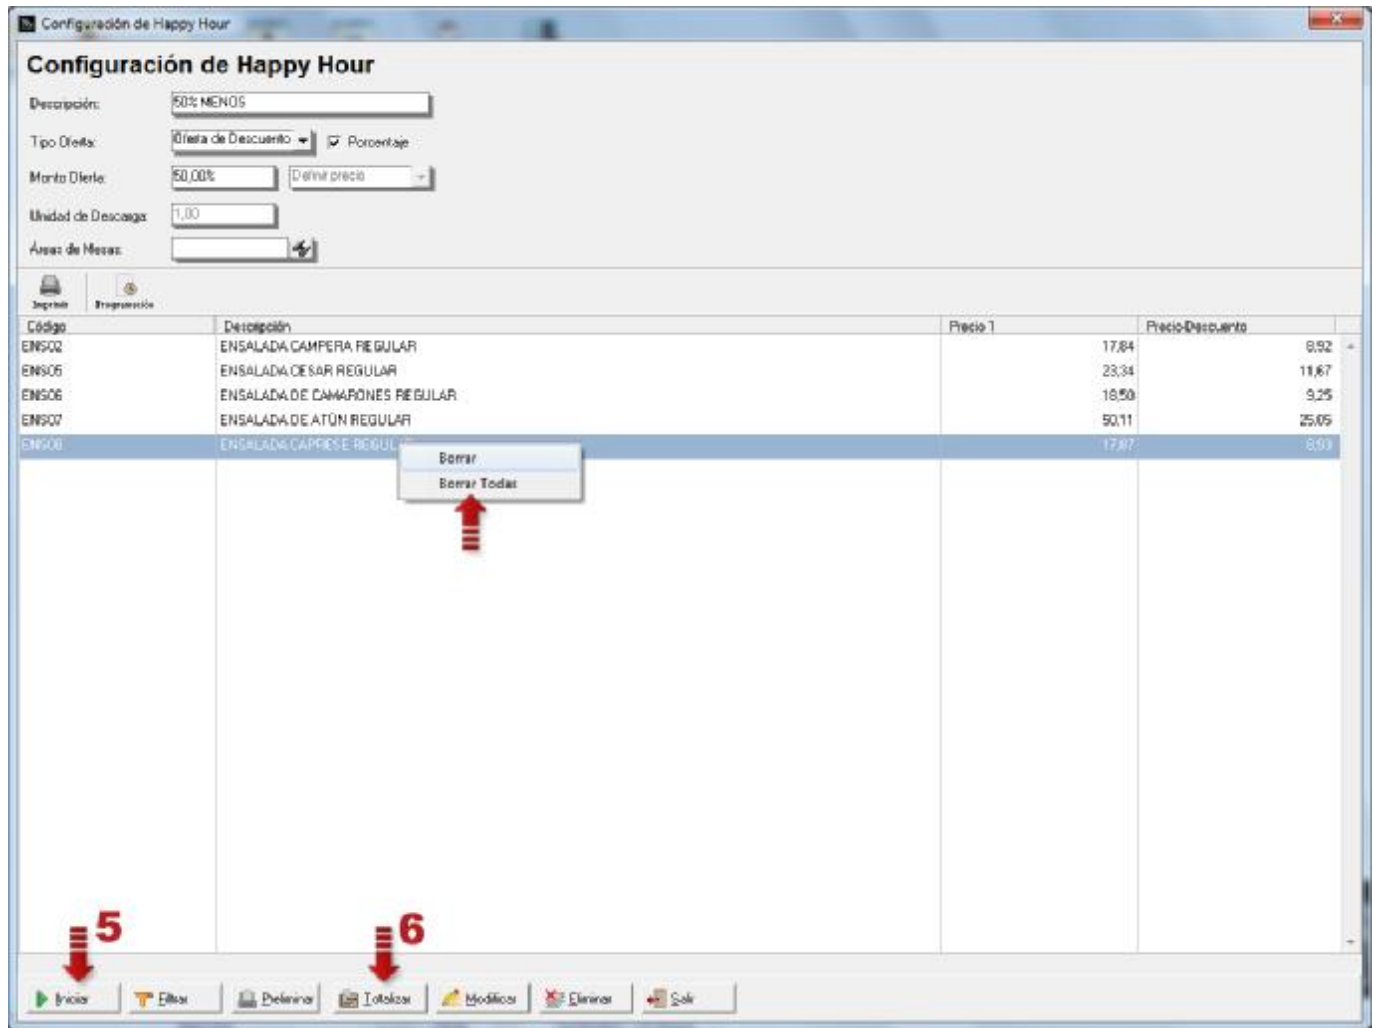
Configuración de Happy Hour

Configuración de Happy Hour

Descripción: 50% MENOS

Tipo Oferta: Oferta de Descuento ☑ Porcentaje

Monto Oferta: 50,00% Definir precio

Unidad de Descarga: 1,00

Áreas de Mesas:

Imprimir Programación

| Código | Descripción | Precio 1 | Precio Descuento |
|---|---|---|---|
| ENS02 | ENSALADA CAMPERA REGULAR | 17,84 | 8,92 |
| ENS05 | ENSALADA CESAR REGULAR | 23,34 | 11,67 |
| ENS06 | ENSALADA DE CAMARONES REGULAR | 18,50 | 9,25 |
| ENS07 | ENSALADA DE ATÚN REGULAR | 50,11 | 25,05 |
| ENS08 | ENSALADA CAPRESE REGUL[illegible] | 17,87 | 8,93 |

Borrar
Borrar Todas

5
6

Iniciar Filtrar Preliminar Totalizar Modificar Eliminar Salir